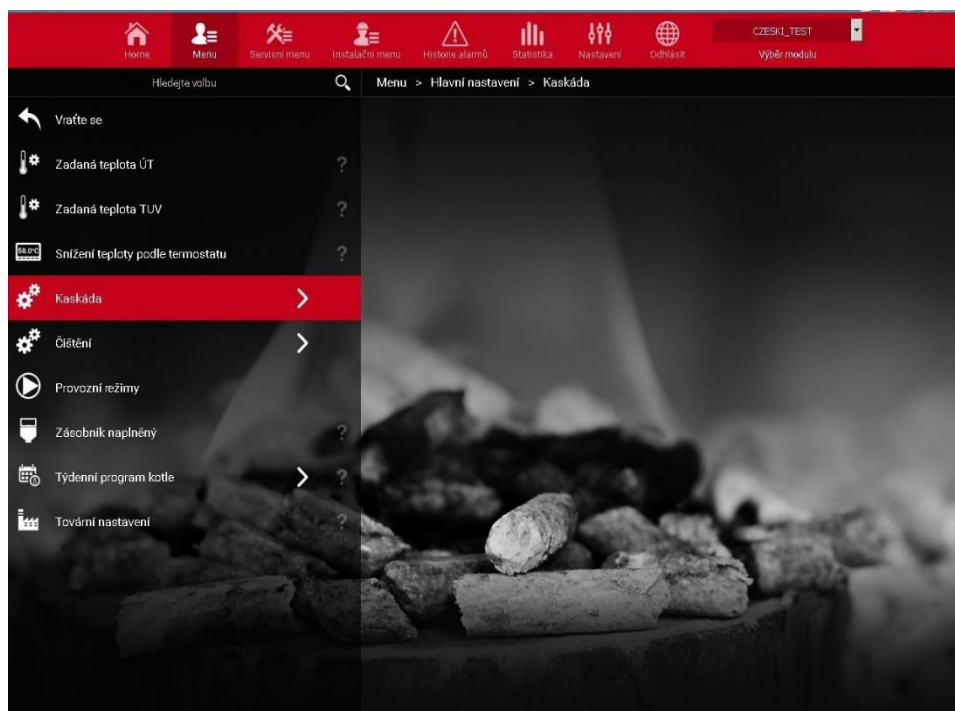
Home Menu Servisní menu Instalační menu Historie alarmů Statistika Nastavení Odhlásit CZESKI_TEST Výběr modulu

Hledejte volbu

Menu > Hlavní nastavení > Kaskáda

Vraťte se

Zadaná teplota ÚT ?

Zadaná teplota TUV ?

58.0°C Snížení teploty podle termostatu ?

Kaskáda

Čištění

Provozní režimy

Zásobník naplněný ?

Týdenní program kotle ?

Tovární nastavení ?